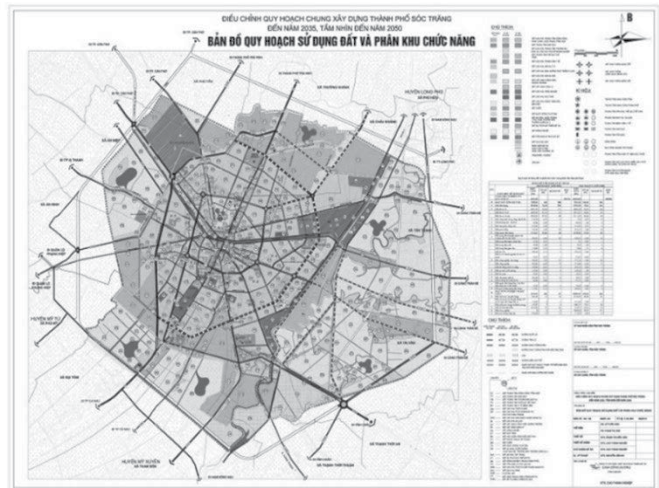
ĐIỀU CHỈNH QUY HOẠCH CHUNG XÂY DỰNG THÀNH PHỐ SÓC TRĂNG
ĐẾN NĂM 2035, TẦM NHÌN ĐẾN NĂM 2050
BẢN ĐỒ QUY HOẠCH SỬ DỤNG ĐẤT VÀ PHÂN KHU CHỨC NĂNG

B

GHI CHÚ

KÝ HIỆU

HUYỆN LONG PHÚ

HUYỆN MỸ TÚ

HUYỆN MỸ XUYÊN

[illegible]